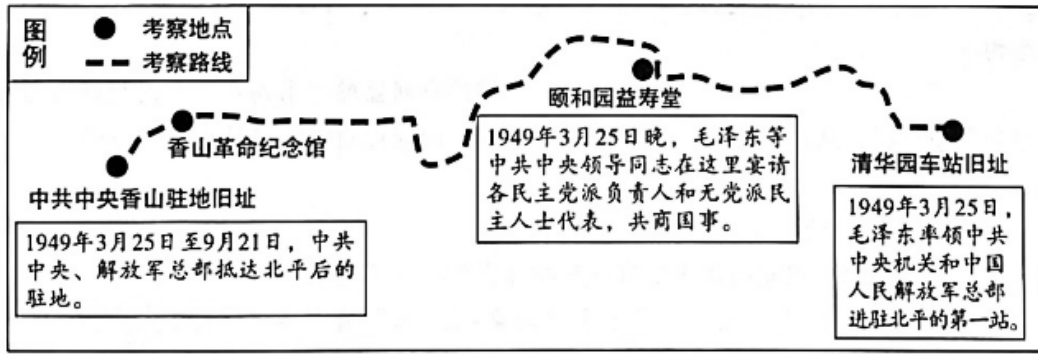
图例

考察地点

考察路线

香山革命纪念馆

中共中央香山驻地旧址

1949年3月25日至9月21日，中共中央、解放军总部抵达北平后的驻地。

颐和园益寿堂

1949年3月25日晚，毛泽东等中共中央领导同志在这里宴请各民主党派负责人和无党派民主人士代表，共商国事。

清华园车站旧址

1949年3月25日，毛泽东率领中共中央机关和中国人民解放军总部进驻北平的第一站。